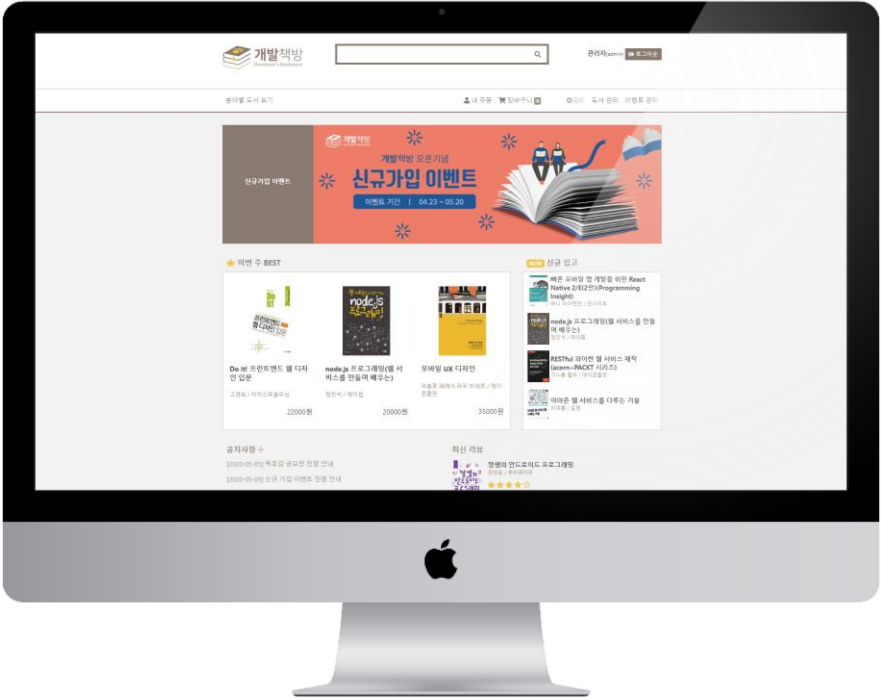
개발책방
Developer's Bookstore

관리자(admin) 로그아웃

분야별 도서 보기

내 주문 장바구니 0

관리 도서 관리 이벤트 관리

신규가입 이벤트

개발책방

개발책방 오픈기념

신규가입 이벤트

이벤트 기간 | 04.23 ~ 05.20

이번 주 BEST

Do it! 프런트엔드 웹 디자인 입문
고경희 / 이지스퍼블리싱
22000원

node.js 프로그래밍(웹 서비스를 만들며 배우는)
정진석 / 제이펍
20000원

모바일 UX 디자인
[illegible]
35000원

NEW 신규 입고

빠른 모바일 앱 개발을 위한 React Native 2/E(2판)(Programming Insight)
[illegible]

node.js 프로그래밍(웹 서비스를 만들며 배우는)
정진석 / 제이펍

RESTful 파이썬 웹 서비스 제작(acorn+PACKT 시리즈)
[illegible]

아마존 웹 서비스를 다루는 기술
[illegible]

공지사항 +

[2020-05-05] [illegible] 안내

[2020-05-05] 신규 가입 이벤트 진행 안내

최신 리뷰

정쌤의 안드로이드 프로그래밍
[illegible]